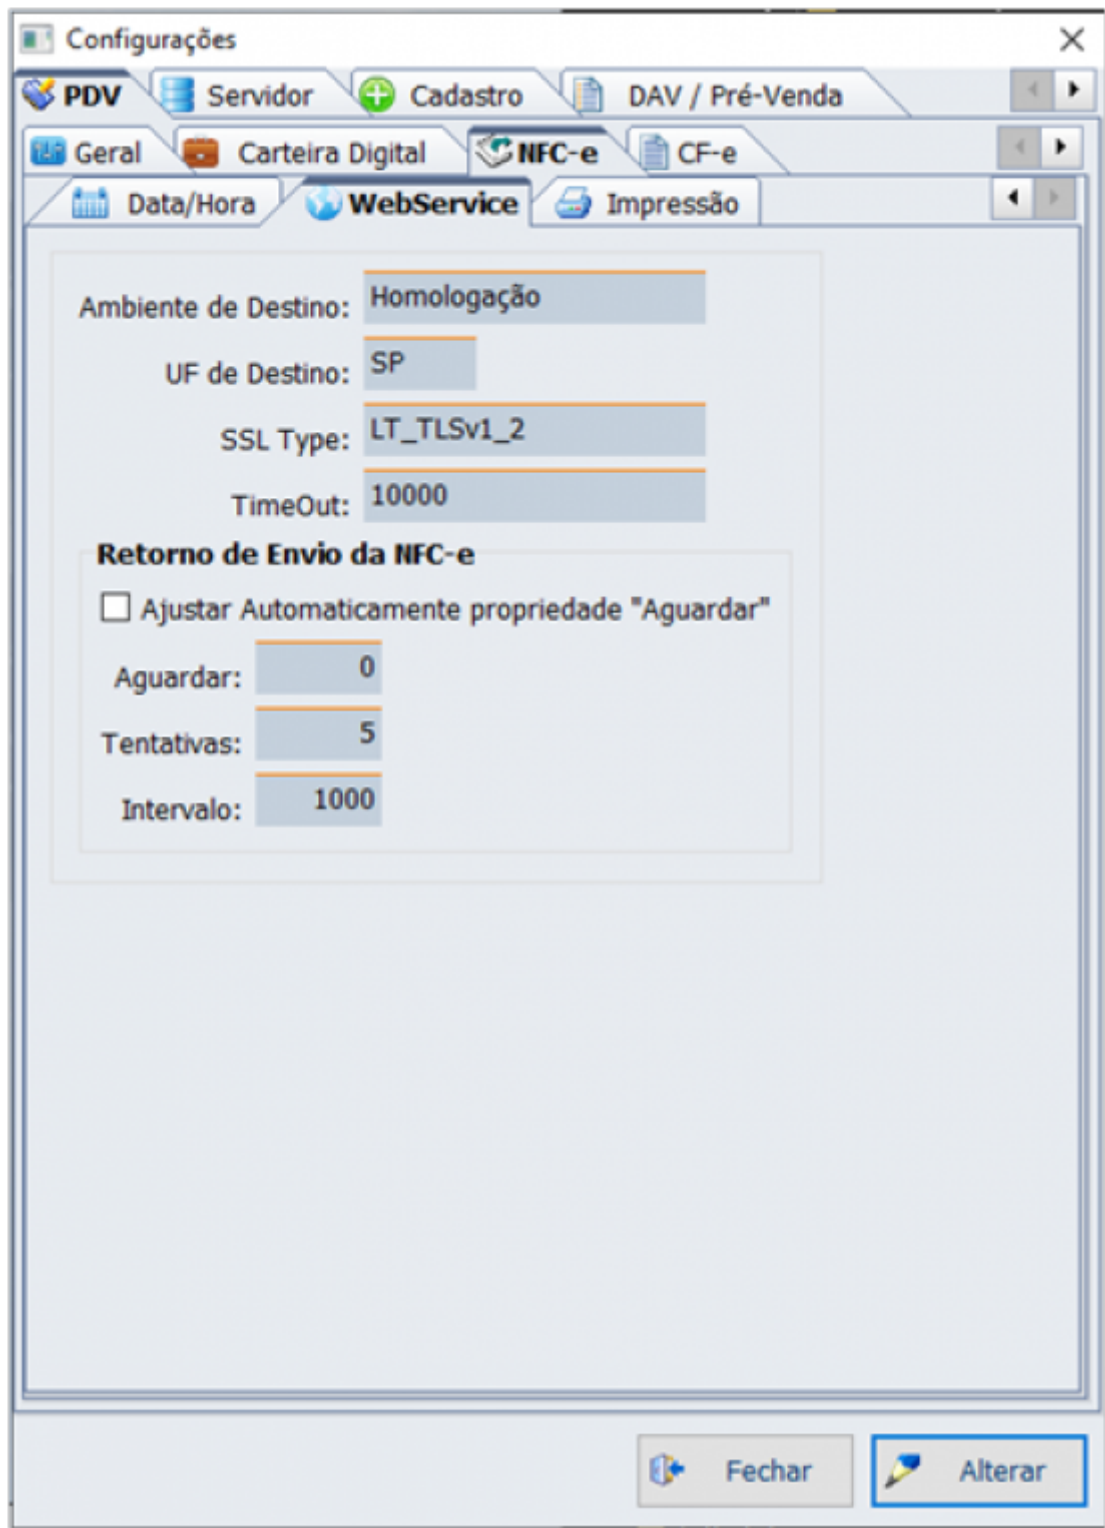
Configurações

PDV | Servidor | Cadastro | DAV / Pré-Venda

Geral | Carteira Digital | NFC-e | CF-e

Data/Hora | WebService | Impressão

Ambiente de Destino: Homologação

UF de Destino: SP

SSL Type: LT_TLSv1_2

TimeOut: 10000

Retorno de Envio da NFC-e

Ajustar Automaticamente propriedade "Aguardar"

Aguardar: 0

Tentativas: 5

Intervalo: 1000

Fechar

Alterar